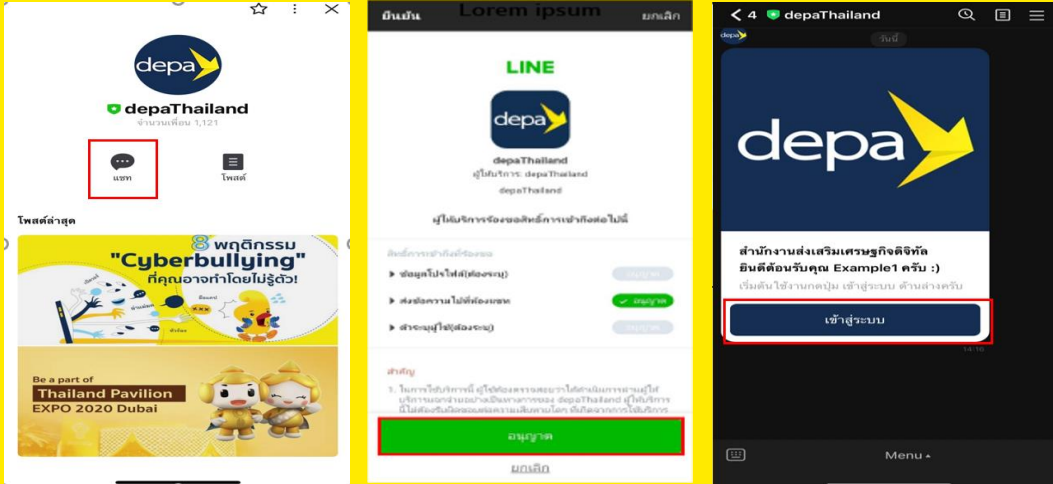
depa

depaThailand

จำนวนเพื่อน 1,121

แชท

โพสต์

โพสต์ล่าสุด

8 พฤติกรรม "Cyberbullying" ที่คุณอาจทำโดยไม่รู้ตัว!

Be a part of Thailand Pavilion EXPO 2020 Dubai

ยืนยัน Lorem ipsum ยกเลิก

LINE

depa

depaThailand

ผู้ให้บริการ: depaThailand

depaThailand

ผู้ให้บริการร้องขอสิทธิ์การเข้าถึงต่อไปนี้

สิทธิ์การเข้าถึงที่ร้องขอ

ข้อมูลโปรไฟล์(ต้องระบุ) อนุญาต

ส่งข้อความไปที่ห้องแชท อนุญาต

ตัวระบุผู้ใช้(ต้องระบุ) อนุญาต

สำคัญ

1. ในการใช้บริการนี้ ผู้ใช้ต้องตรวจสอบว่าได้ดำเนินการตามผู้ให้บริการ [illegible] depaThailand ผู้ให้บริการ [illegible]

อนุญาต

ยกเลิก

4 depaThailand

วันนี้

depa

สำนักงานส่งเสริมเศรษฐกิจดิจิทัล ยินดีต้อนรับคุณ Example1 ครับ :)

เริ่มต้นใช้งานกดปุ่ม เข้าสู่ระบบ ด้านล่างครับ

เข้าสู่ระบบ

14:16

Menu